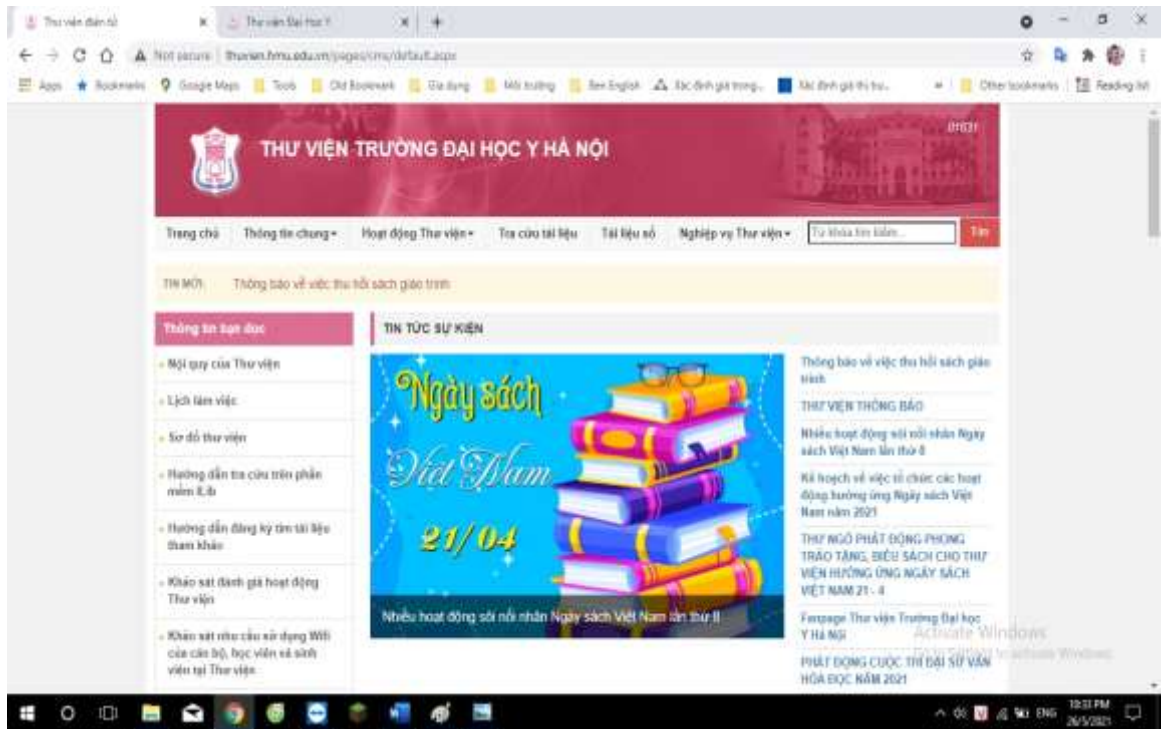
Thư viện điện tử × Thư viện Đại học Y × +

Not secure | thuvien.hmu.edu.vn/pages/cms/default.aspx

Apps Bookmarks Google Maps Tools Old Bookmark Gia dụng Môi trường Ben English Xác định giá trong... Xác định giá thị tru... Other bookmarks Reading list

THƯ VIỆN TRƯỜNG ĐẠI HỌC Y HÀ NỘI

Trang chủ Thông tin chung ▾ Hoạt động Thư viện ▾ Tra cứu tài liệu Tài liệu số Nghiệp vụ Thư viện ▾ Từ khóa tìm kiếm... Tìm

TIN MỚI: Thông báo về việc thu hồi sách giáo trình

Thông tin bạn đọc

Nội quy của Thư viện

Lịch làm việc

Sơ đồ thư viện

Hướng dẫn tra cứu trên phần mềm ILib

Hướng dẫn đăng ký tìm tài liệu tham khảo

Khảo sát đánh giá hoạt động Thư viện

Khảo sát nhu cầu sử dụng Wifi của cán bộ, học viên và sinh viên tại Thư viện

TIN TỨC SỰ KIỆN

Ngày sách Việt Nam 21/04

Nhiều hoạt động sôi nổi nhân Ngày sách Việt Nam lần thứ 8

Thông báo về việc thu hồi sách giáo trình

THƯ VIỆN THÔNG BÁO

Nhiều hoạt động sôi nổi nhân Ngày sách Việt Nam lần thứ 8

Kế hoạch về việc tổ chức các hoạt động hưởng ứng Ngày sách Việt Nam năm 2021

THƯ NGỎ PHÁT ĐỘNG PHONG TRÀO TẶNG, BIẾU SÁCH CHO THƯ VIỆN HƯỞNG ỨNG NGÀY SÁCH VIỆT NAM 21 - 4

Fanpage Thư viện Trường Đại học Y Hà Nội

PHÁT ĐỘNG CUỘC THI ĐẠI SỨ VĂN HÓA ĐỌC NĂM 2021

Activate Windows
Go to Settings to activate Windows.

ENG 10:51 PM 26/5/2021